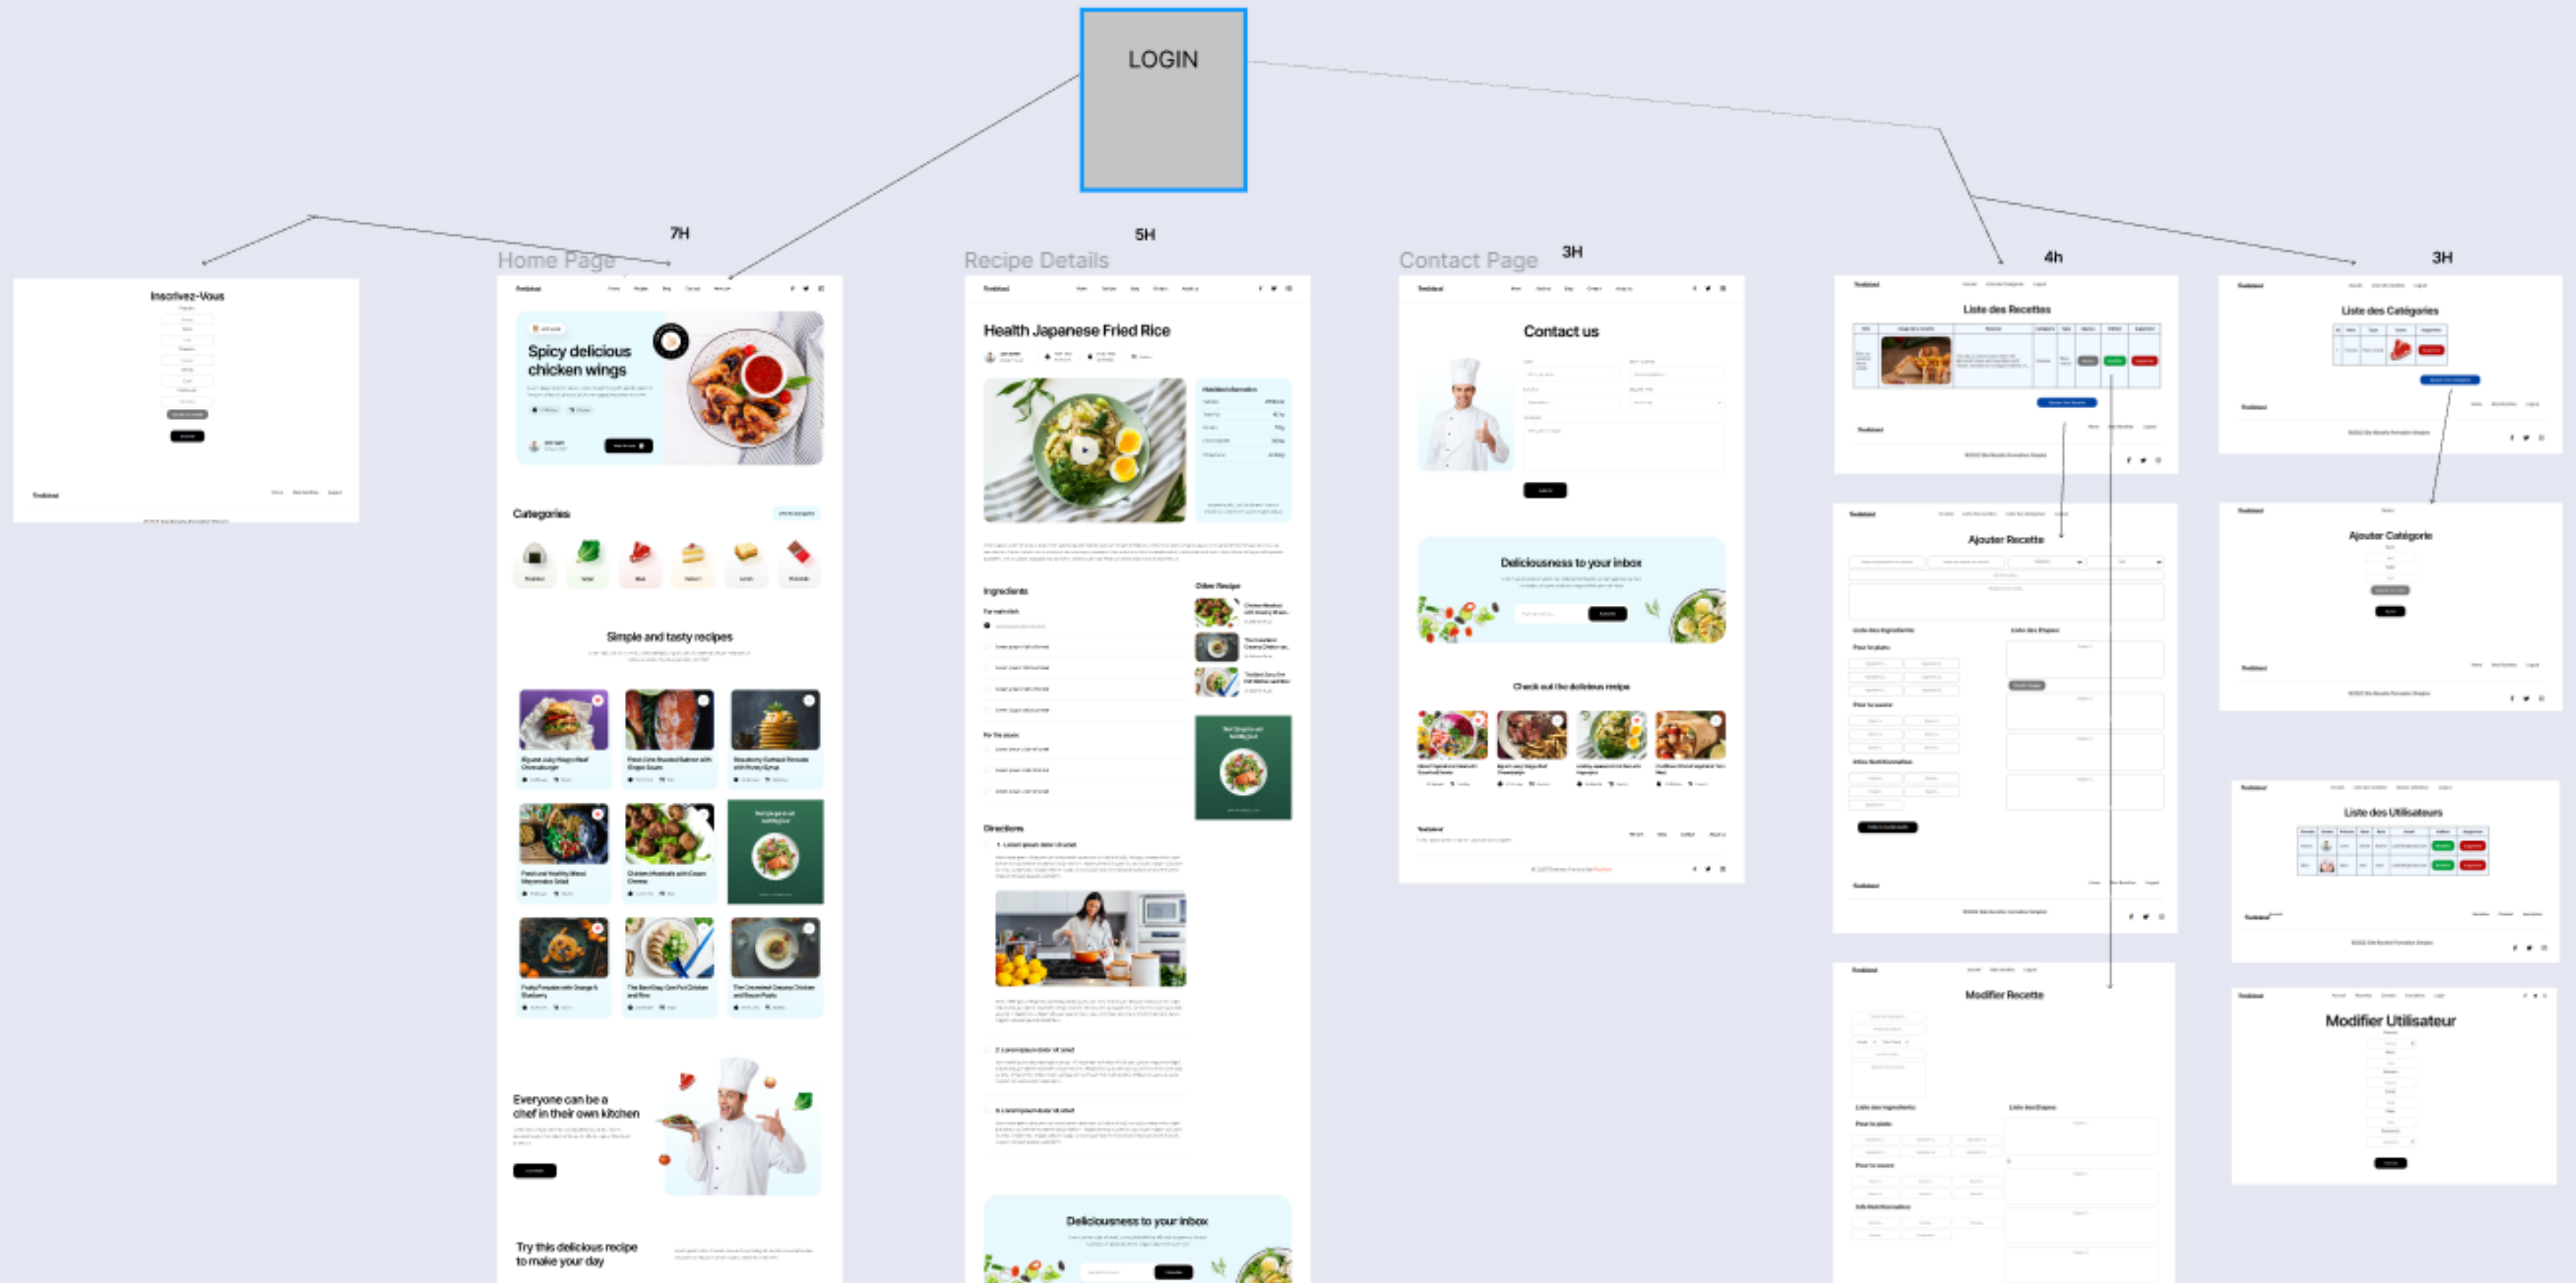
LOGIN

7H

Home Page

5H

Recipe Details

Contact Page 3H

4h

3H

Inscrivez-Vous

Spicy delicious chicken wings

Categories

Simple and tasty recipes

Everyone can be a chef in their own kitchen

Try this delicious recipe to make your day

Health Japanese Fried Rice

Ingredients

Other Recipe

Directions

Deliciousness to your inbox

Contact us

Deliciousness to your inbox

Check out the delicious recipe

Liste des Recettes

Liste des Catégories

Ajouter Recette

Ajouter Catégorie

Liste des Utilisateurs

Modifier Recette

Modifier Utilisateur